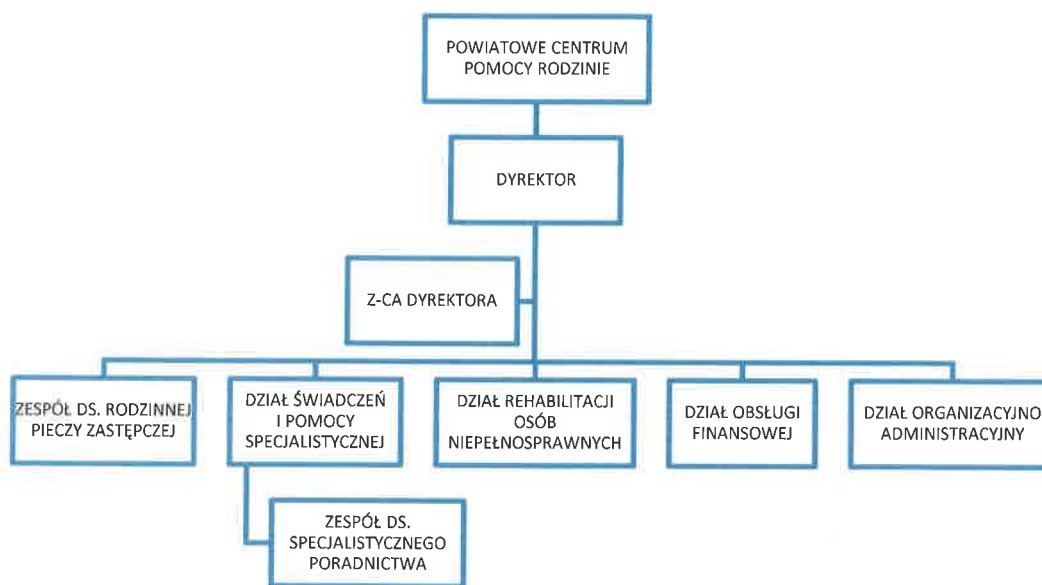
POWIATOWE CENTRUM POMOCY RODZINIE

DYREKTOR

Z-CA DYREKTORA

ZESPÓŁ DS. RODZINNEJ PIECZY ZASTĘPCZEJ

DZIAŁ ŚWIADCZEŃ I POMOCY SPECJALISTYCZNEJ

DZIAŁ REHABILITACJI OSÓB NIEPEŁNOSPRAWNYCH

DZIAŁ OBSŁUGI FINANSOWEJ

DZIAŁ ORGANIZACYJNO ADMINISTRACYJNY

ZESPÓŁ DS. SPECJALISTYCZNEGO PORADNICTWA